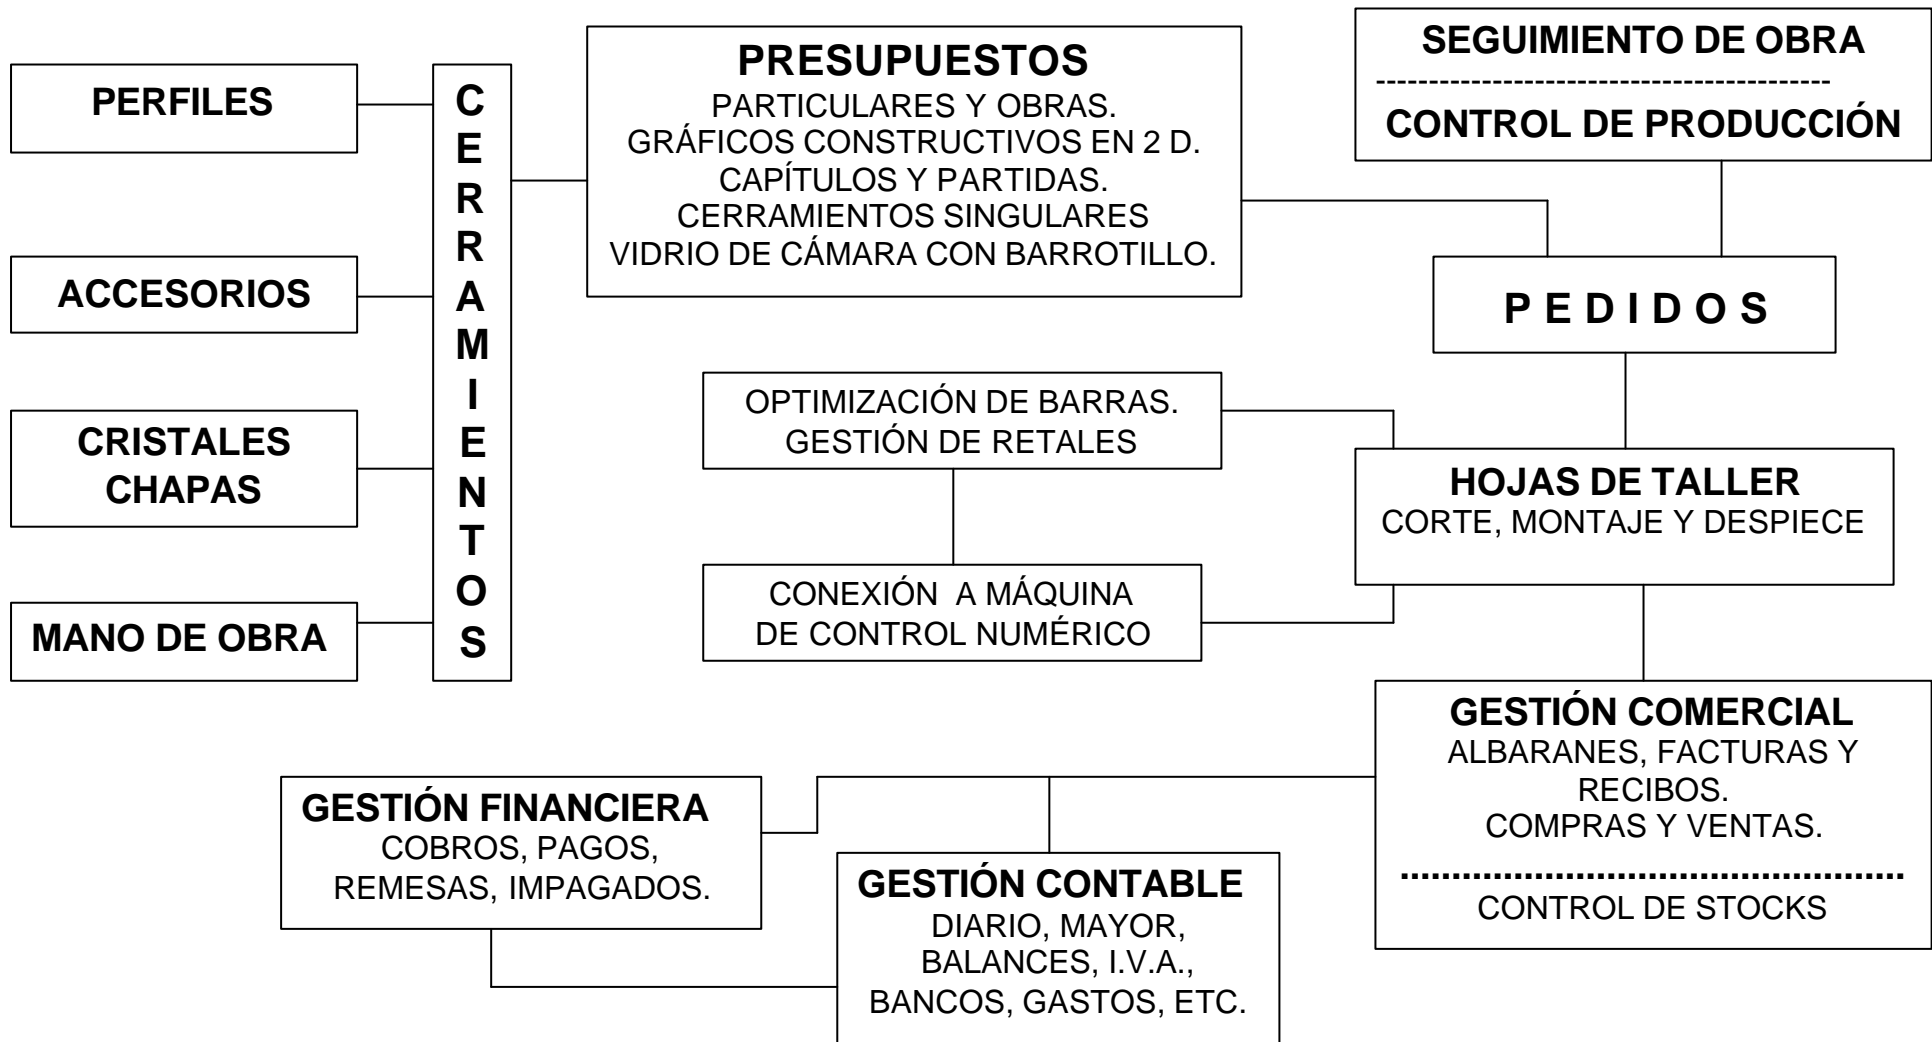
PERFILES

ACCESORIOS

CRISTALES
CHAPAS

MANO DE OBRA

C
E
R
R
A
M
I
E
N
T
O
S

PRESUPUESTOS
PARTICULARES Y OBRAS.
GRÁFICOS CONSTRUCTIVOS EN 2 D.
CAPÍTULOS Y PARTIDAS.
CERRAMIENTOS SINGULARES
VIDRIO DE CÁMARA CON BARROTILLO.

SEGUIMIENTO DE OBRA
--------------------------------------------
CONTROL DE PRODUCCIÓN

P E D I D O S

OPTIMIZACIÓN DE BARRAS.
GESTIÓN DE RETALES

CONEXIÓN A MÁQUINA
DE CONTROL NUMÉRICO

HOJAS DE TALLER
CORTE, MONTAJE Y DESPIECE

GESTIÓN COMERCIAL
ALBARANES, FACTURAS Y RECIBOS.
COMPRAS Y VENTAS.
.................................................
CONTROL DE STOCKS

GESTIÓN FINANCIERA
COBROS, PAGOS,
REMESAS, IMPAGADOS.

GESTIÓN CONTABLE
DIARIO, MAYOR,
BALANCES, I.V.A.,
BANCOS, GASTOS, ETC.